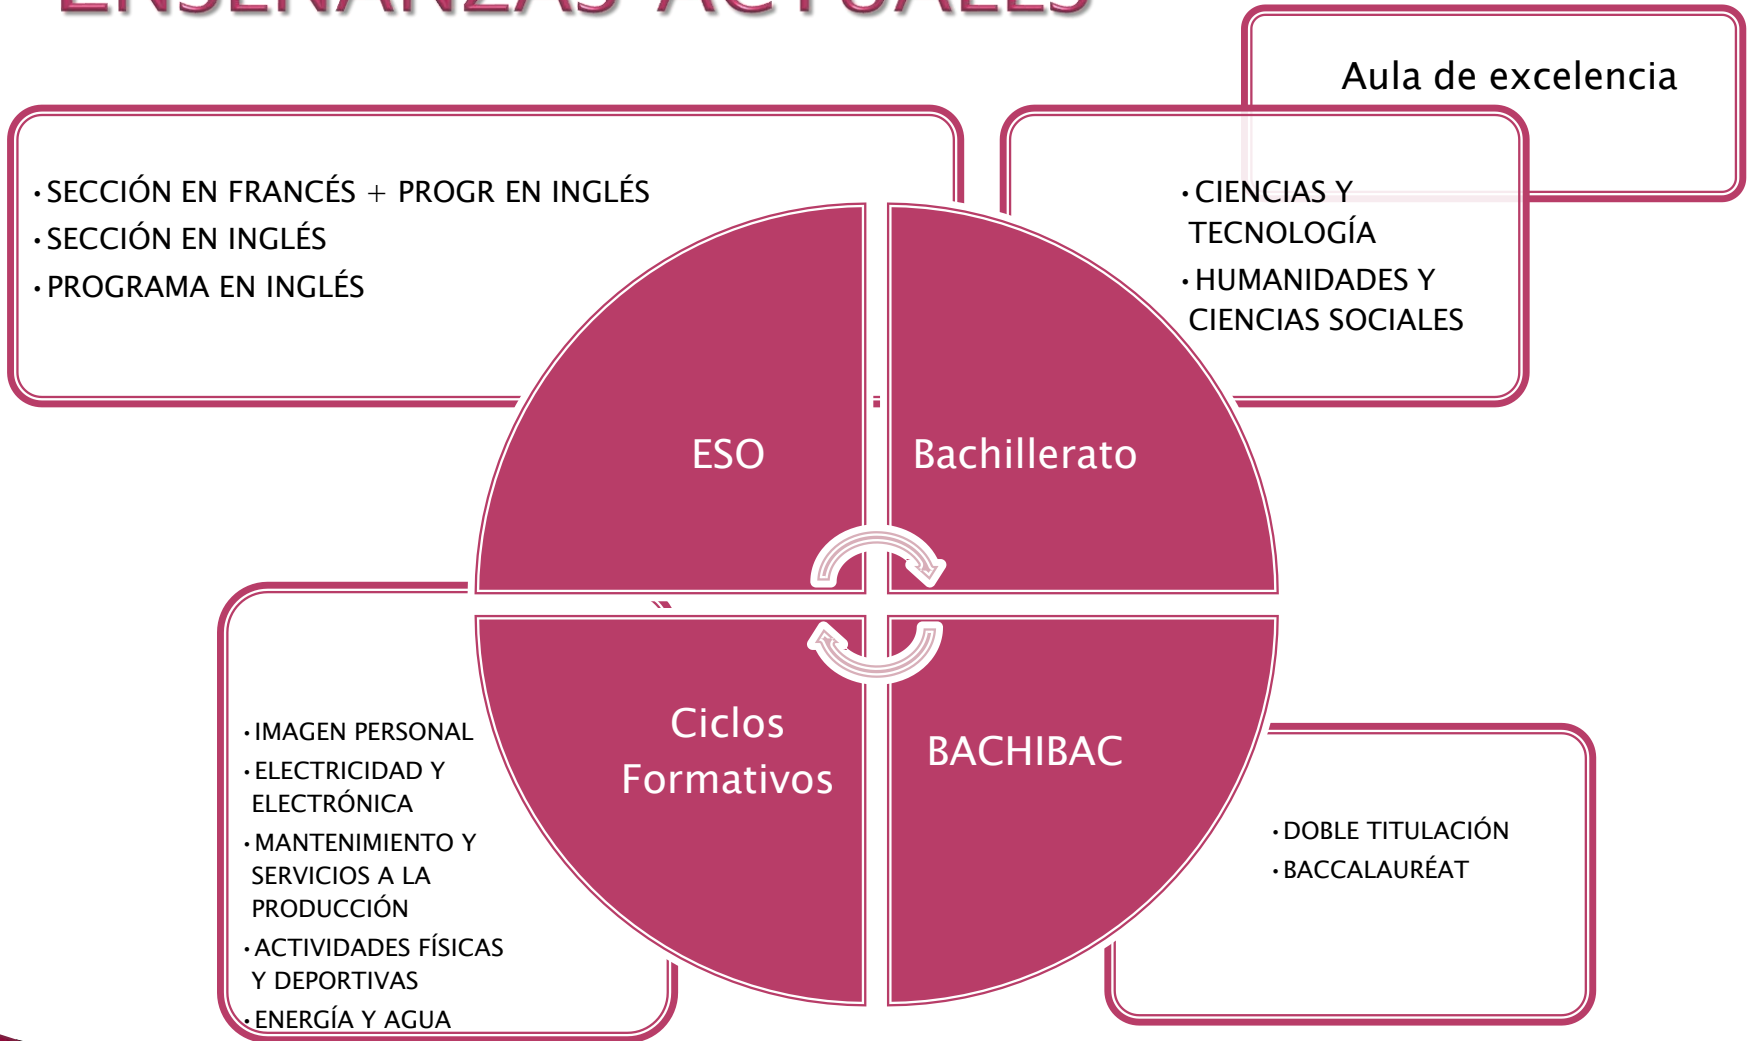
ENSEÑANZAS ACTUALES

Aula de excelencia

• SECCIÓN EN FRANCÉS + PROGR EN INGLÉS
• SECCIÓN EN INGLÉS
• PROGRAMA EN INGLÉS

• CIENCIAS Y TECNOLOGÍA
• HUMANIDADES Y CIENCIAS SOCIALES

ESO

Bachillerato

Ciclos Formativos

BACHIBAC

• IMAGEN PERSONAL
• ELECTRICIDAD Y ELECTRÓNICA
• MANTENIMIENTO Y SERVICIOS A LA PRODUCCIÓN
• ACTIVIDADES FÍSICAS Y DEPORTIVAS
• ENERGÍA Y AGUA

• DOBLE TITULACIÓN
• BACCALAURÉAT